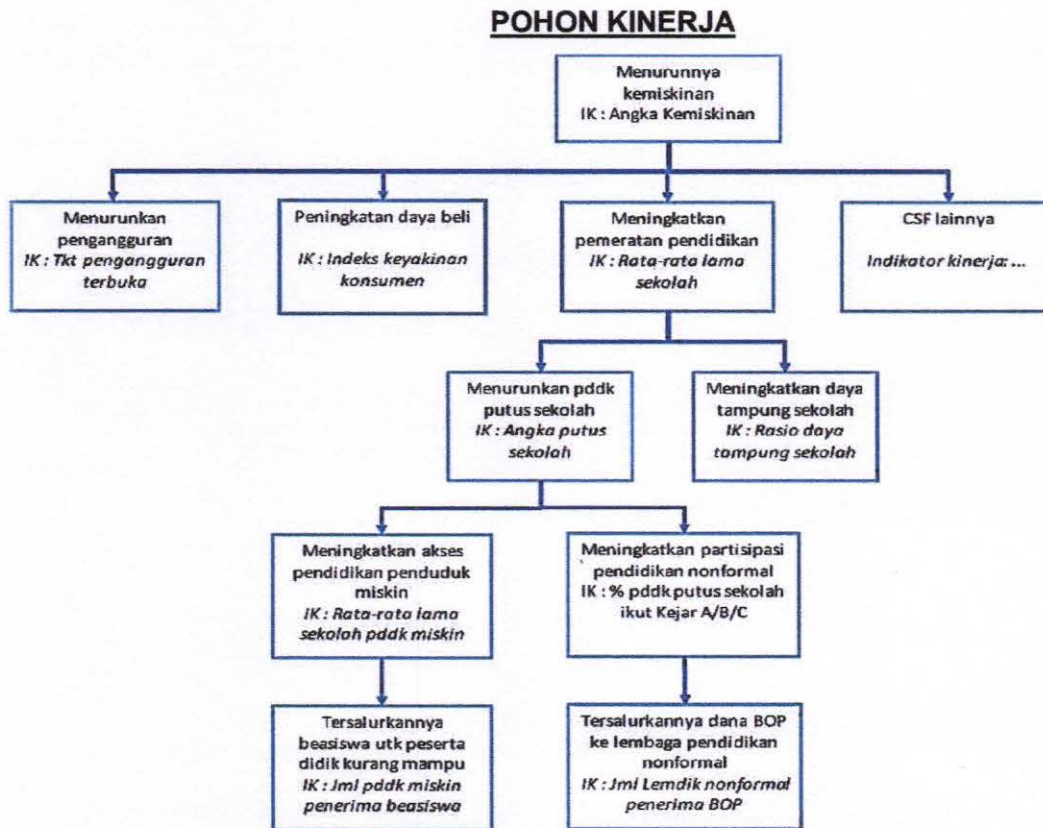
POHON KINERJA

Menurunnya kemiskinan
IK : Angka Kemiskinan

Menurunkan pengangguran
IK : Tkt pengangguran terbuka

Peningkatan daya beli
IK : Indeks keyakinan konsumen

Meningkatkan pemeratan pendidikan
IK : Rata-rata lama sekolah

CSF lainnya
Indikator kinerja: ...

Menurunkan pddk putus sekolah
IK : Angka putus sekolah

Meningkatkan daya tampung sekolah
IK : Rasio daya tampung sekolah

Meningkatkan akses pendidikan penduduk miskin
IK : Rata-rata lama sekolah pddk miskin

Meningkatkan partisipasi pendidikan nonformal
IK : % pddk putus sekolah ikut Kejar A/B/C

Tersalurkannya beasiswa utk peserta didik kurang mampu
IK : Jml pddk miskin penerima beasiswa

Tersalurkannya dana BOP ke lembaga pendidikan nonformal
IK : Jml Lemdik nonformal penerima BOP